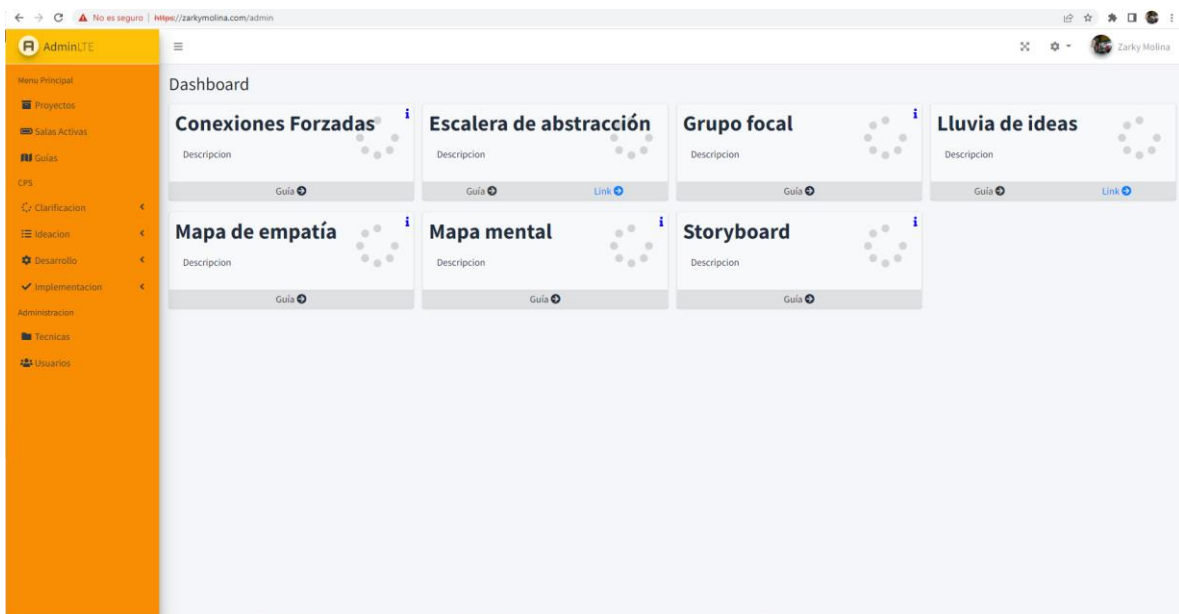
No es seguro | https://zarkymolina.com/admin

AdminLTE

Zarky Molina

Menu Principal
Proyectos
Salas Activas
Guías
CPS
Clarificacion
Ideacion
Desarrollo
Implementacion
Administracion
Tecnicas
Usuarios

Dashboard

Conexiones Forzadas
i
Descripcion
Guía

Escalera de abstracción
Descripcion
Guía
Link

Grupo focal
i
Descripcion
Guía

Lluvia de ideas
i
Descripcion
Guía
Link

Mapa de empatía
i
Descripcion
Guía

Mapa mental
i
Descripcion
Guía

Storyboard
i
Descripcion
Guía